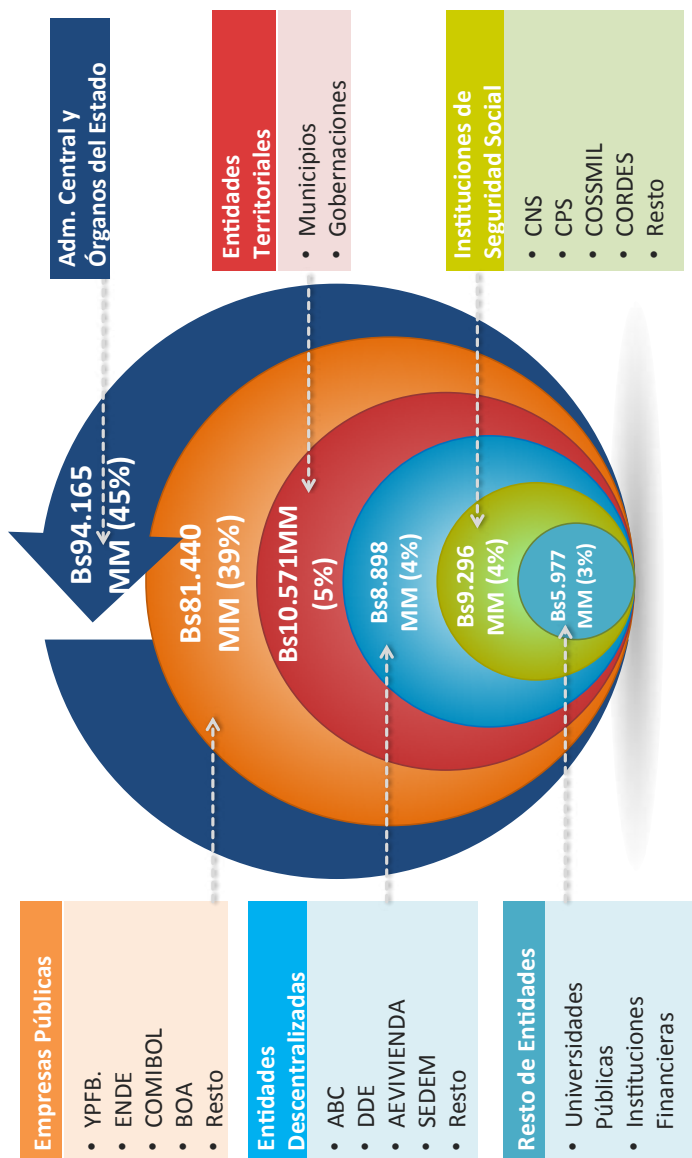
Adm. Central y Órganos del Estado

Entidades Territoriales

• Municipios
• Gobernaciones

Instituciones de Seguridad Social

• CNS
• CPS
• COSSMIL
• CORDES
• Resto

Bs94.165 MM (45%)

Bs81.440 MM (39%)

Bs10.571MM (5%)

Bs8.898 MM (4%)

Bs9.296 MM (4%)

Bs5.977 MM (3%)

Empresas Públicas

• YPFB.
• ENDE
• COMIBOL
• BOA
• Resto

Entidades Descentralizadas

• ABC
• DDE
• AEVIVIENDA
• SEDEM
• Resto

Resto de Entidades

• Universidades Públicas
• Instituciones Financieras